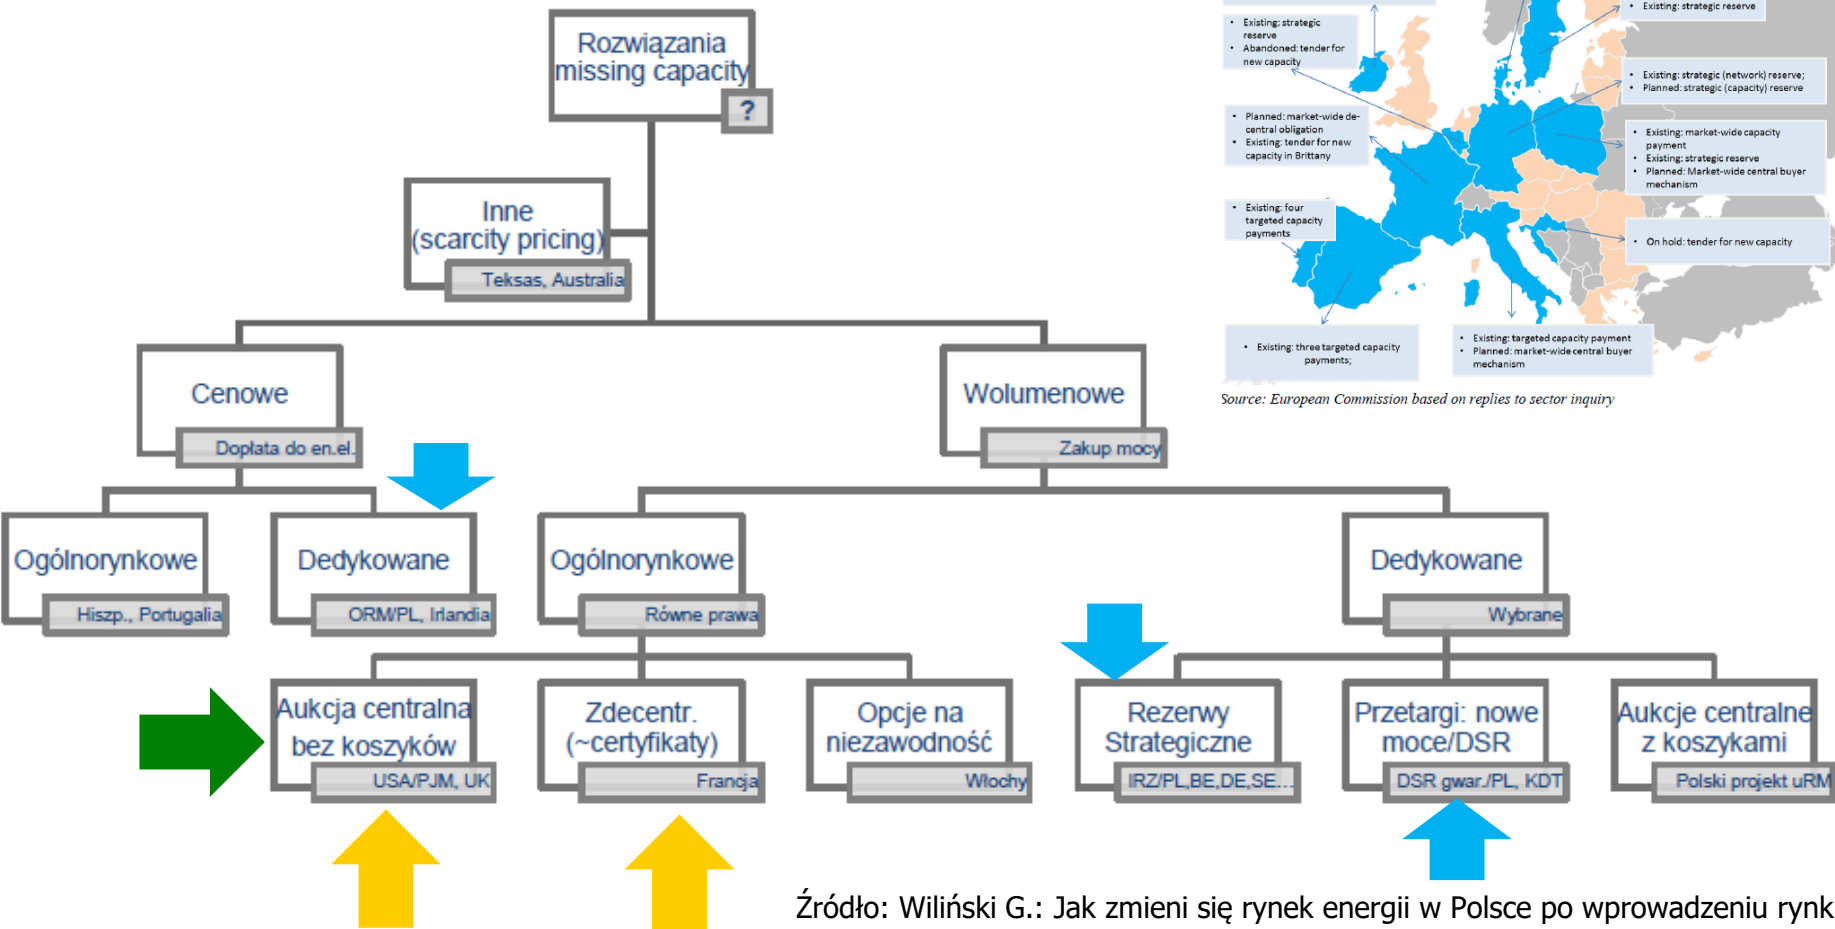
Rozwiązania missing capacity

?

Inne (scarcity pricing)

Teksas, Australia

Cenowe

Dopłata do en.el.

Wolumenowe

Zakup mocy

Ogólnorynkowe

Hiszp., Portugalia

Dedykowane

ORM/PL, Irlandia

Ogólnorynkowe

Równe prawa

Dedykowane

Wybrane

Aukcja centralna bez koszyków

USA/PJM, UK

Zdecentr. (~certyfikaty)

Francja

Opcje na niezawodność

Włochy

Rezerwy Strategiczne

IRZ/PL,BE,DE,SE...

Przetargi: nowe moce/DSR

DSR gwar./PL, KDT

Aukcje centralne z koszykami

Polski projekt uRM

• Existing: strategic reserve
• Abandoned: tender for new capacity

• Existing: strategic reserve

• Existing: strategic (network) reserve;
• Planned: strategic (capacity) reserve

• Planned: market-wide de-central obligation
• Existing: tender for new capacity in Brittany

• Existing: market-wide capacity payment
• Existing: strategic reserve
• Planned: Market-wide central buyer mechanism

• Existing: four targeted capacity payments

• On hold: tender for new capacity

• Existing: three targeted capacity payments;

• Existing: targeted capacity payment
• Planned: market-wide central buyer mechanism

Source: European Commission based on replies to sector inquiry

Źródło: Wiliński G.: Jak zmieni się rynek energii w Polsce po wprowadzeniu rynk